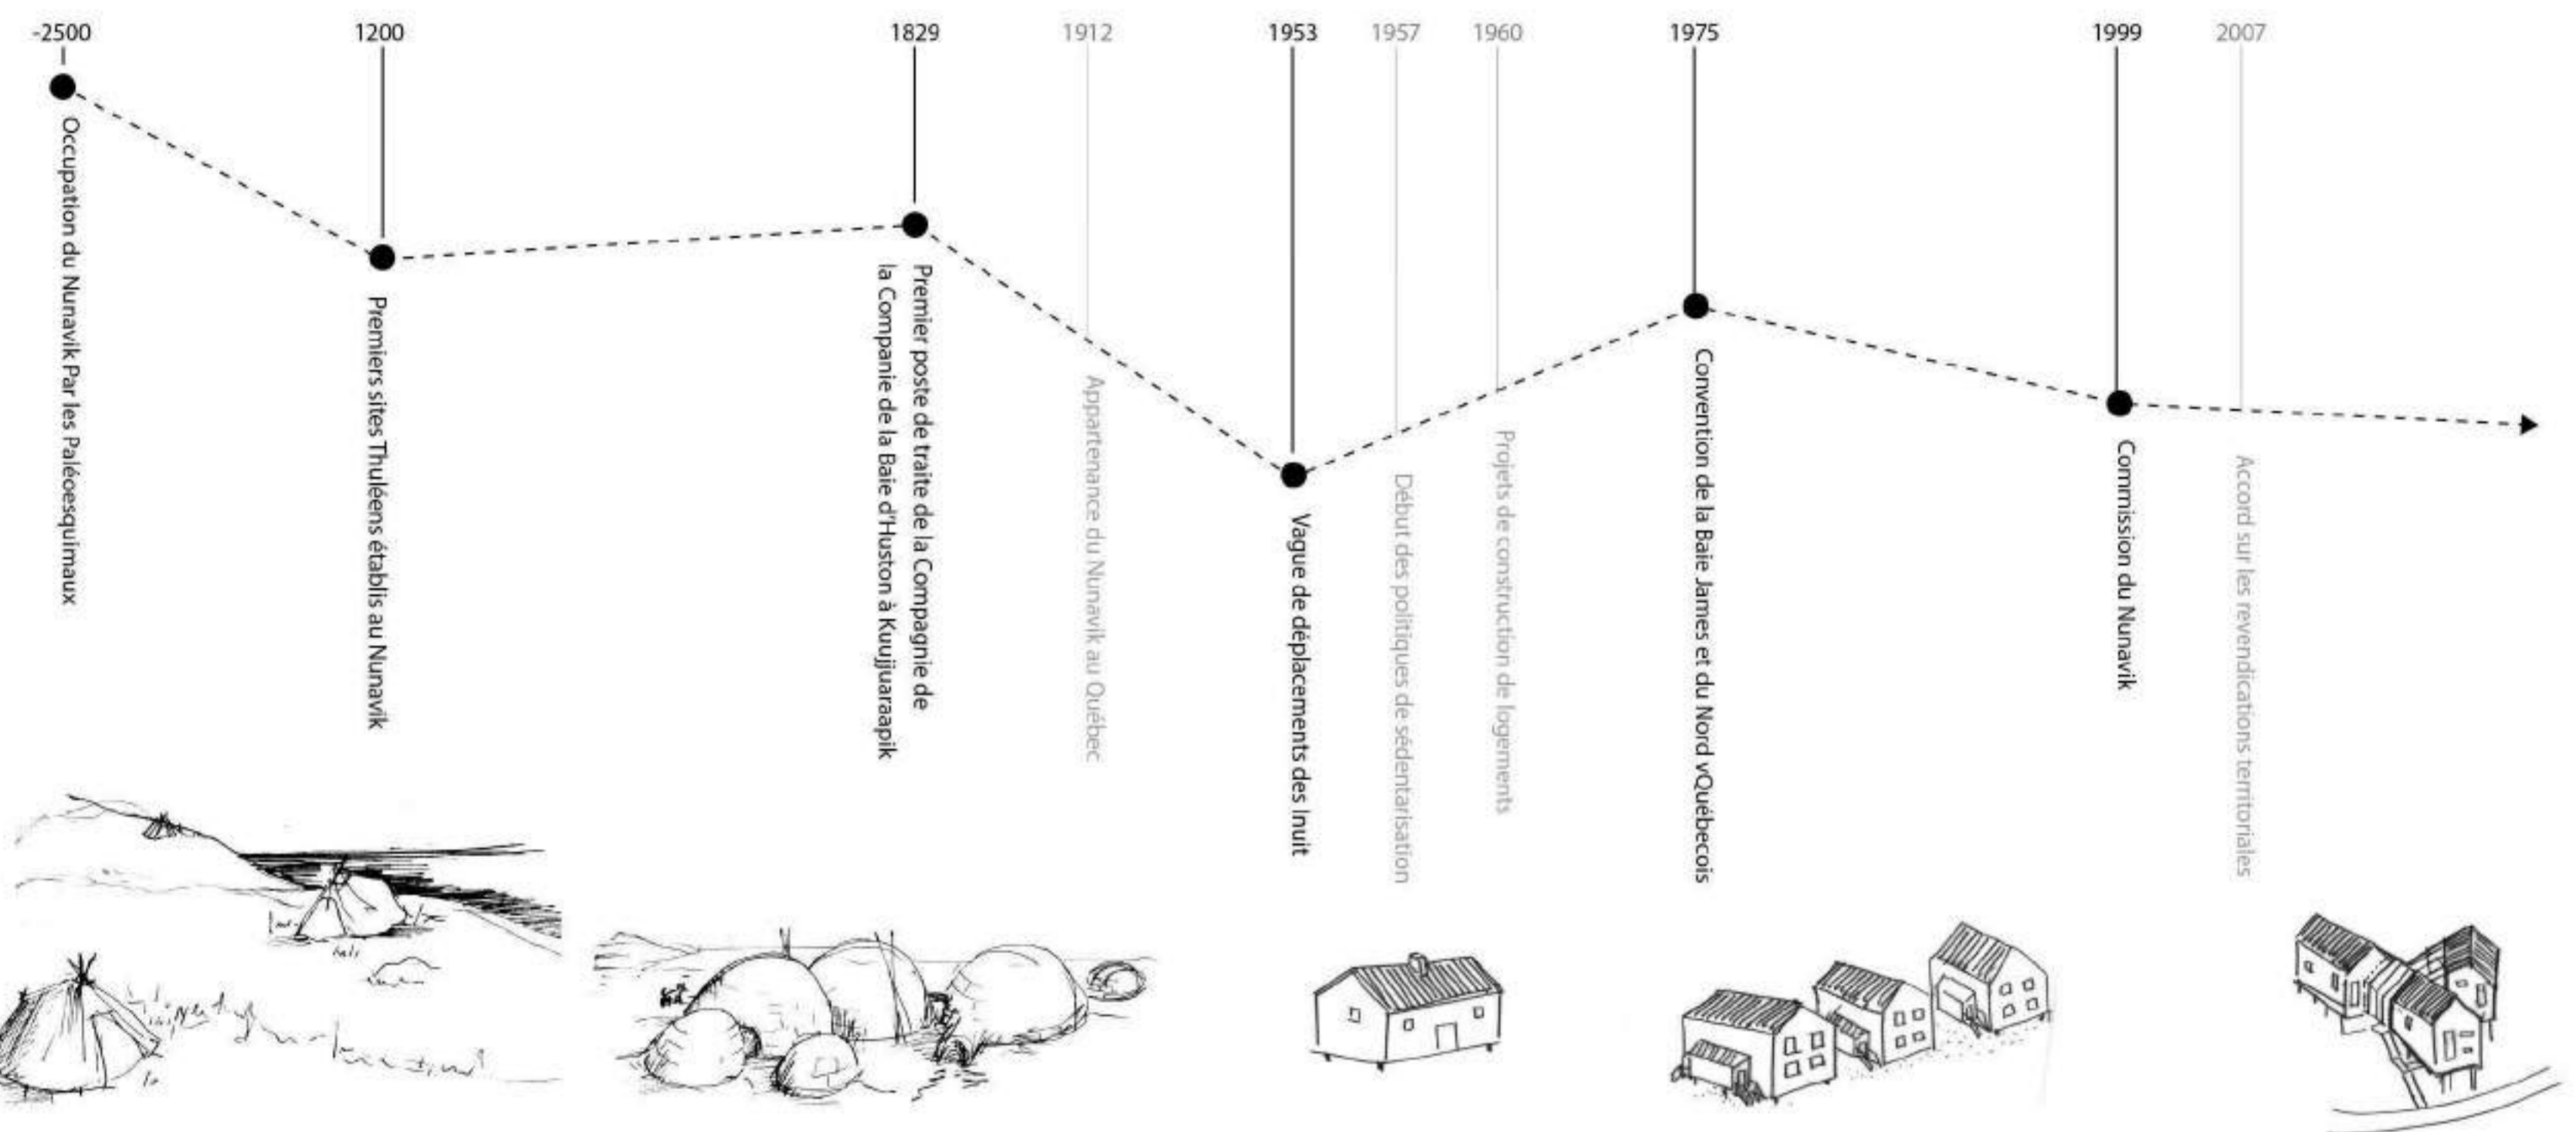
-2500

Occupation du Nunavik Par les Paléoesquimaux

1200

Premiers sites Thuléens établis au Nunavik

1829

Premier poste de traite de la Compagnie de la Companie de la Baie d'Huston à Kuujjuaraapik

1912

Appartenance du Nunavik au Québec

1953

Vague de déplacements des Inuit

1957

Début des politiques de sédentarisation

1960

Projets de construction de logements

1975

Convention de la Baie James et du Nord vQuébecois

1999

Commission du Nunavik

2007

Accord sur les revendications territoriales